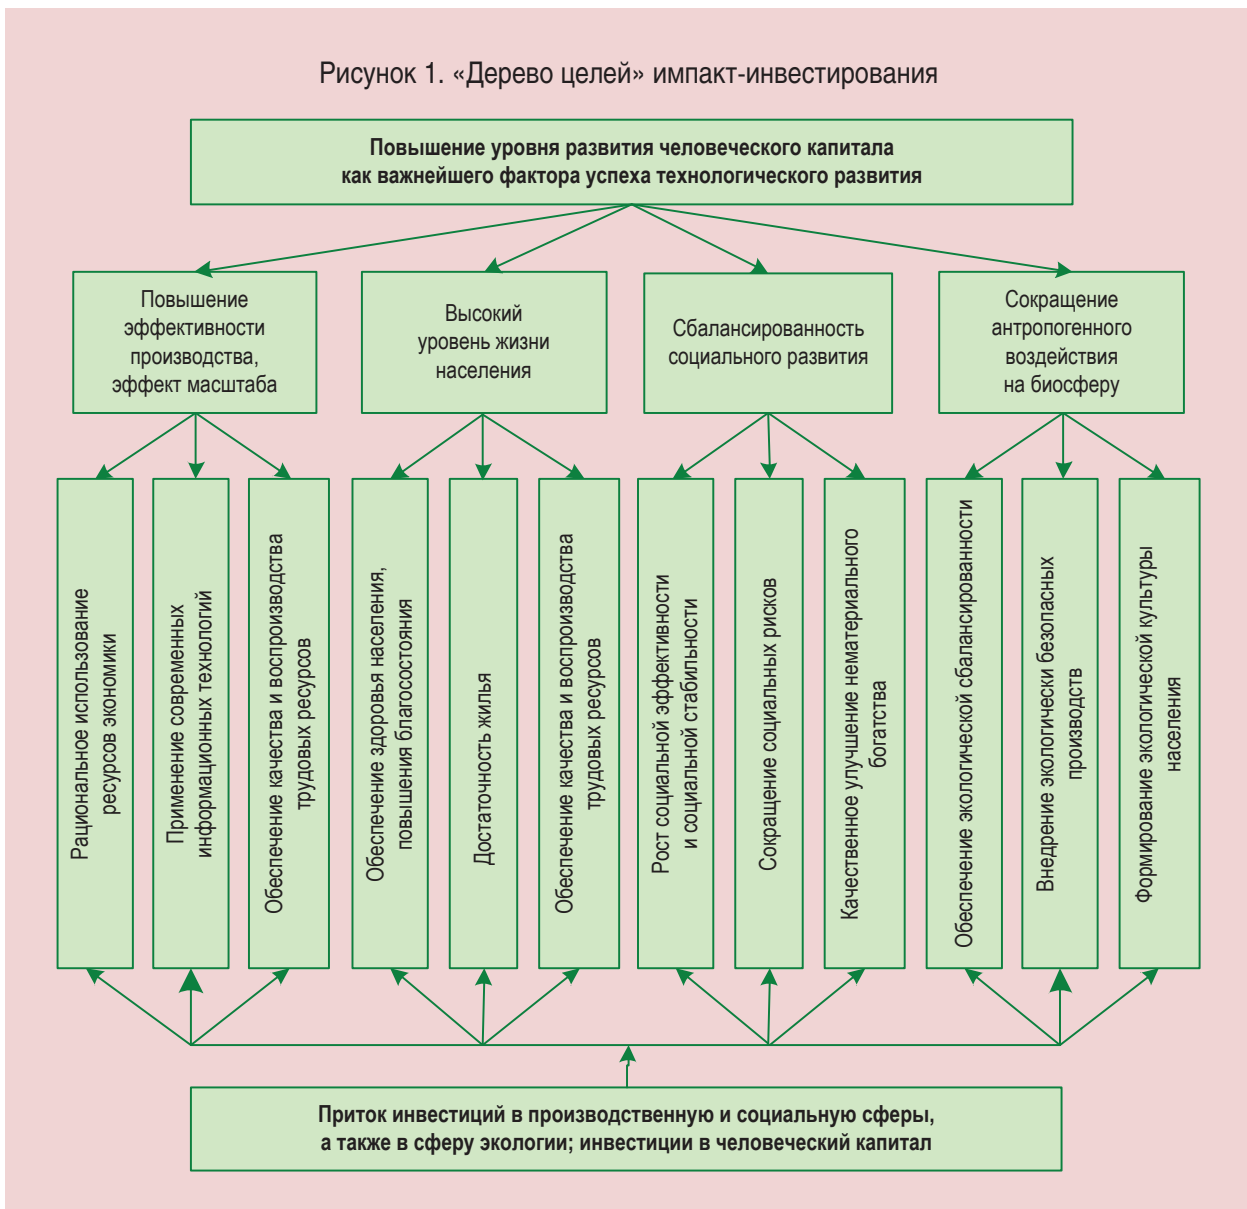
Рисунок 1. «Дерево целей» импакт-инвестирования

Повышение уровня развития человеческого капитала как важнейшего фактора успеха технологического развития

Повышение эффективности производства, эффект масштаба

Высокий уровень жизни населения

Сбалансированность социального развития

Сокращение антропогенного воздействия на биосферу

Рациональное использование ресурсов экономики

Применение современных информационных технологий

Обеспечение качества и воспроизводства трудовых ресурсов

Обеспечение здоровья населения, повышения благосостояния

Достаточность жилья

Обеспечение качества и воспроизводства трудовых ресурсов

Рост социальной эффективности и социальной стабильности

Сокращение социальных рисков

Качественное улучшение нематериального богатства

Обеспечение экологической сбалансированности

Внедрение экологически безопасных производств

Формирование экологической культуры населения

Приток инвестиций в производственную и социальную сферы, а также в сферу экологии; инвестиции в человеческий капитал